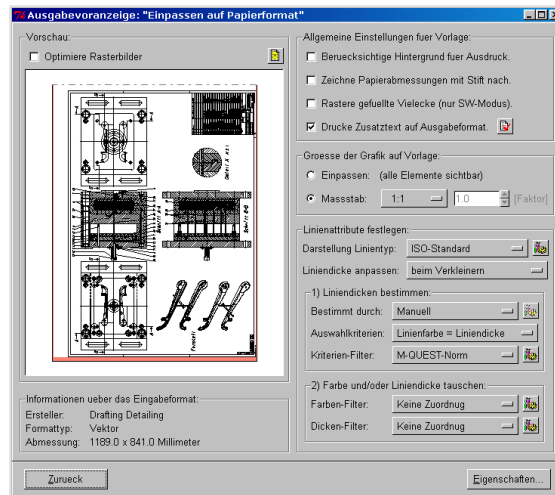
Ausgabevoranzeige: "Einpassen auf Papierformat"

Vorschau:
Optimiere Rasterbilder

Informationen ueber das Eingabeformat:
Ersteller: Drafting Detailing
Formattyp: Vektor
Abmessung: 1189.0 x 841.0 Millimeter

Allgemeine Einstellungen fuer Vorlage:
Beruecksichtige Hintergrund fuer Ausdruck.
Zeichne Papierabmessungen mit Stift nach.
Rastere gefuellte Vielecke (nur SW-Modus).
Drucke Zusatztext auf Ausgabeformat.

Groesse der Grafik auf Vorlage:
Einpassen: (alle Elemente sichtbar)
Massstab: 1:1 1.0 [Faktor]

Linienattribute festlegen:
Darstellung Linientyp: ISO-Standard
Liniendicke anpassen: beim Verkleinern

1) Liniendicken bestimmen:
Bestimmt durch: Manuell
Auswahlkriterien: Linienfarbe = Liniendicke
Kriterien-Filter: M-QUEST-Norm

2) Farbe und/oder Liniendicke tauschen:
Farben-Filter: Keine Zuordnug
Dicken-Filter: Keine Zuordnug

Zurueck
Eigenschaften...